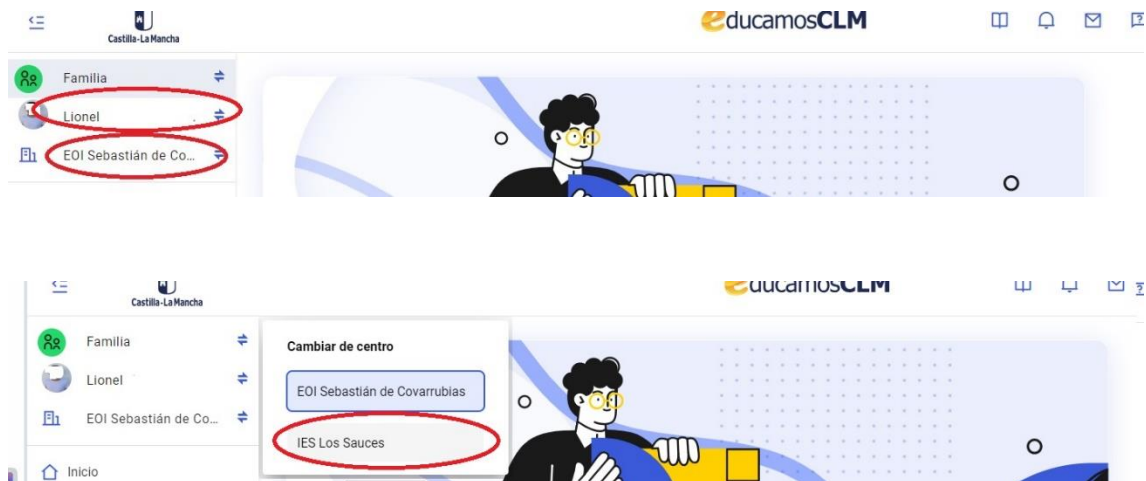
Castilla-La Mancha

educamosCLM

Familia

Lionel

EOI Sebastián de Co...

Castilla-La Mancha

educamosCLM

Familia

Lionel

EOI Sebastián de Co...

Inicio

Cambiar de centro

EOI Sebastián de Covarrubias

IES Los Sauces